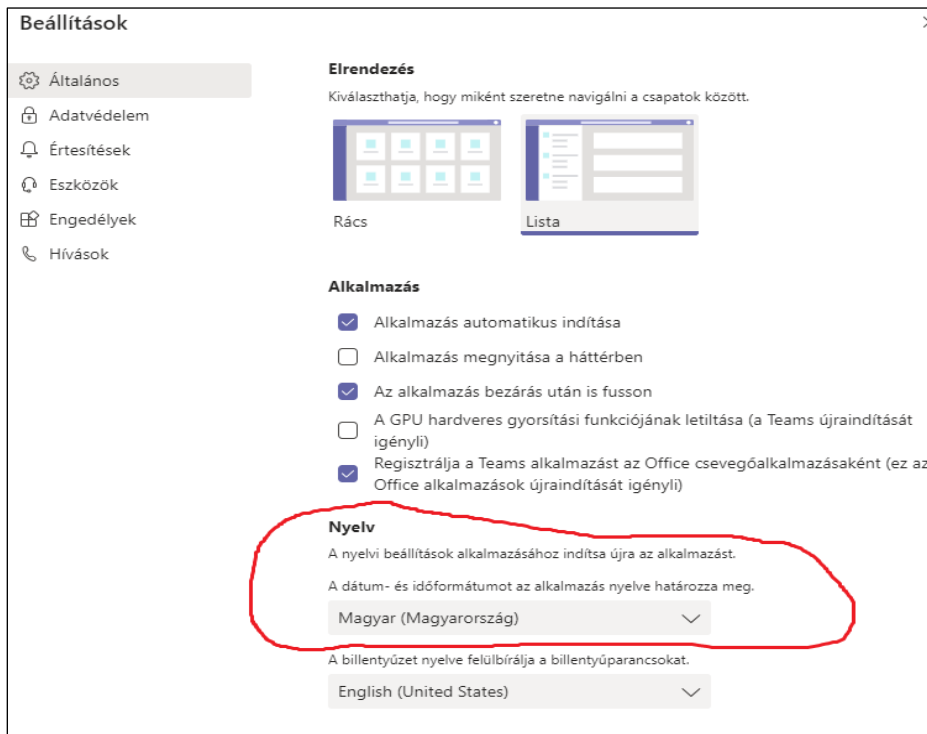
Beállítások

Általános
Adatvédelem
Értesítések
Eszközök
Engedélyek
Hívások

Elrendezés

Kiválaszthatja, hogy miként szeretne navigálni a csapatok között.

Rács

Lista

Alkalmazás

Alkalmazás automatikus indítása

Alkalmazás megnyitása a háttérben

Az alkalmazás bezárás után is fusson

A GPU hardveres gyorsítási funkciójának letiltása (a Teams újraindítását igényli)

Regisztrálja a Teams alkalmazást az Office csevegőalkalmazásaként (ez az Office alkalmazások újraindítását igényli)

Nyelv

A nyelvi beállítások alkalmazásához indítsa újra az alkalmazást.

A dátum- és időformátumot az alkalmazás nyelve határozza meg.

Magyar (Magyarország)

A billentyűzet nyelve felülbírálja a billentyűparancsokat.

English (United States)